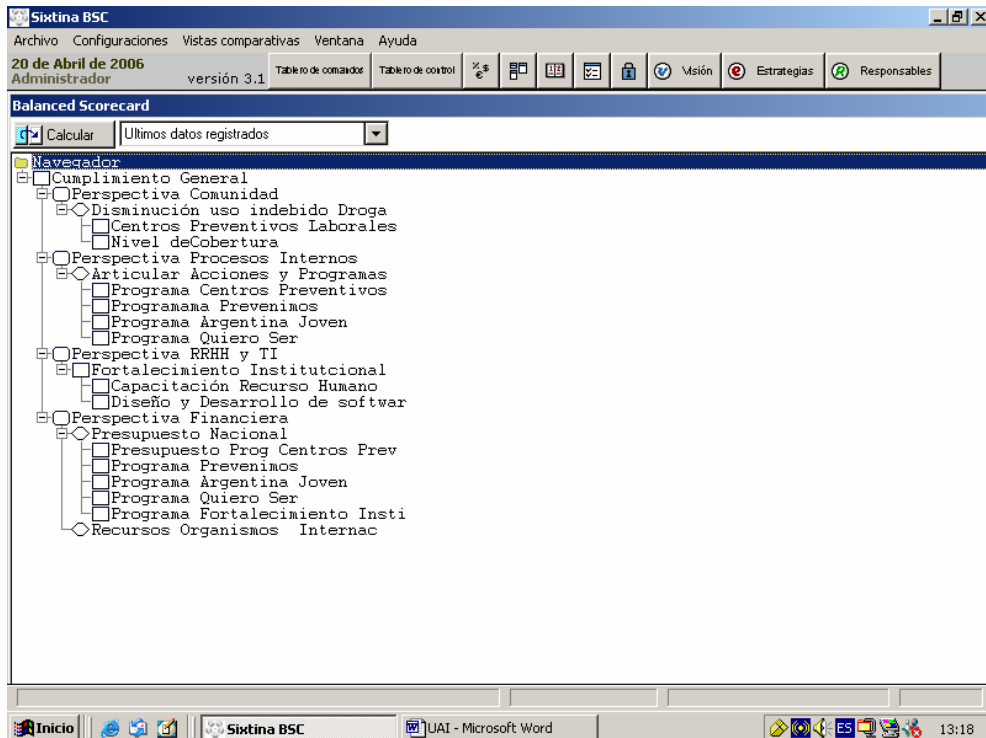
Sixtina BSC

Archivo Configuraciones Vistas comparativas Ventana Ayuda

20 de Abril de 2006
Administrador
versión 3.1

Tablero de comandos Tablero de control Visión Estrategias Responsables

Balanced Scorecard

Calcular Ultimos datos registrados

Navegador
Cumplimiento General
Perspectiva Comunidad
Disminución uso indebido Droga
Centros Preventivos Laborales
Nivel deCobertura
Perspectiva Procesos Internos
Articular Acciones y Programas
Programa Centros Preventivos
Programama Prevenimos
Programa Argentina Joven
Programa Quiero Ser
Perspectiva RRHH y TI
Fortalecimiento Institutcional
Capacitación Recurso Humano
Diseño y Desarrollo de softwar
Perspectiva Financiera
Presupuesto Nacional
Presupuesto Prog Centros Prev
Programa Prevenimos
Programa Argentina Joven
Programa Quiero Ser
Programa Fortalecimiento Insti
Recursos Organismos Internac

Inicio Sixtina BSC UAI - Microsoft Word ES 13:18